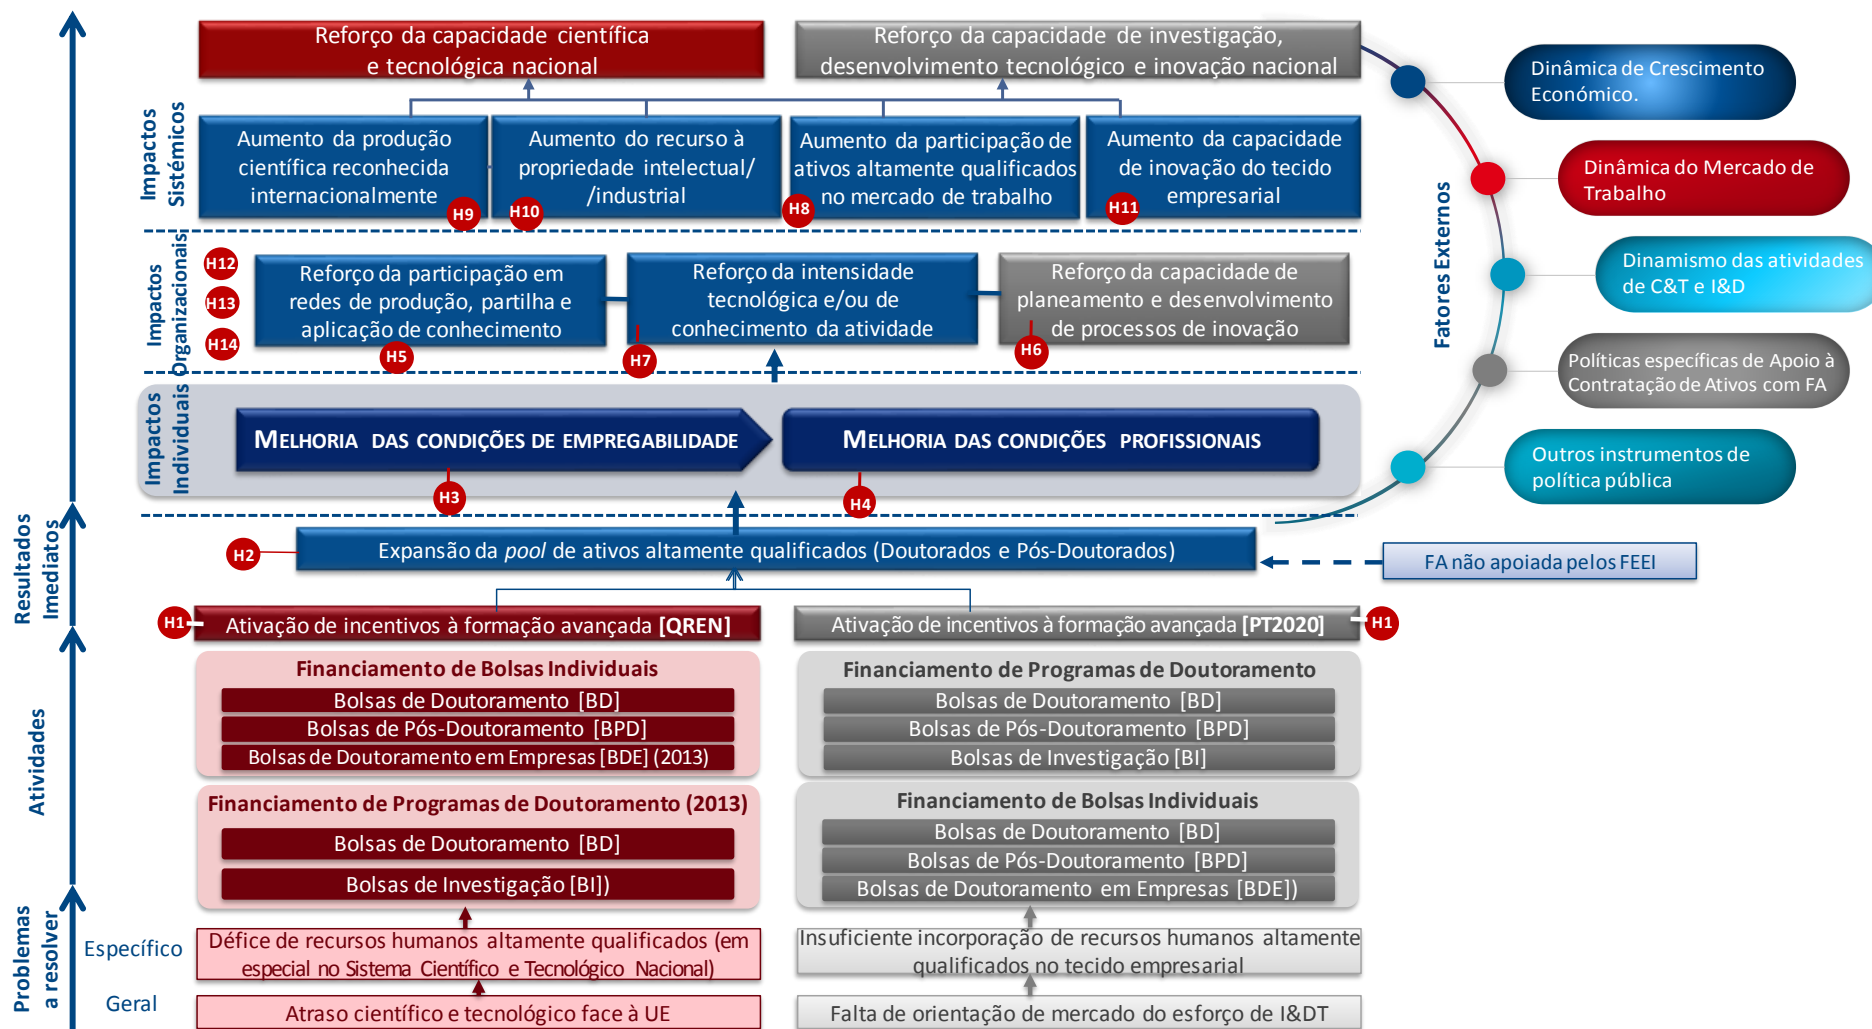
Reforço da capacidade científica e tecnológica nacional

Reforço da capacidade de investigação, desenvolvimento tecnológico e inovação nacional

Impactos Sistémicos

Aumento da produção científica reconhecida internacionalmente H9

Aumento do recurso à propriedade intelectual/ /industrial H10

Aumento da participação de ativos altamente qualificados no mercado de trabalho H8

Aumento da capacidade de inovação do tecido empresarial H11

Impactos Organizacionais

H12
H13
H14

Reforço da participação em redes de produção, partilha e aplicação de conhecimento H5

Reforço da intensidade tecnológica e/ou de conhecimento da atividade H7

Reforço da capacidade de planeamento e desenvolvimento de processos de inovação H6

Impactos Individuais

MELHORIA DAS CONDIÇÕES DE EMPREGABILIDADE H3

MELHORIA DAS CONDIÇÕES PROFISSIONAIS H4

Fatores Externos

Dinâmica de Crescimento Económico.

Dinâmica do Mercado de Trabalho

Dinamismo das atividades de C&T e I&D

Políticas específicas de Apoio à Contratação de Ativos com FA

Outros instrumentos de política pública

Resultados Imediatos

H2 Expansão da *pool* de ativos altamente qualificados (Doutorados e Pós-Doutorados)

FA não apoiada pelos FEEI

H1 Ativação de incentivos à formação avançada **[QREN]**

Ativação de incentivos à formação avançada **[PT2020]** H1

Atividades

Financiamento de Bolsas Individuais
Bolsas de Doutoramento [BD]
Bolsas de Pós-Doutoramento [BPD]
Bolsas de Doutoramento em Empresas [BDE] (2013)

Financiamento de Programas de Doutoramento
Bolsas de Doutoramento [BD]
Bolsas de Pós-Doutoramento [BPD]
Bolsas de Investigação [BI]

Financiamento de Programas de Doutoramento (2013)
Bolsas de Doutoramento [BD]
Bolsas de Investigação [BI])

Financiamento de Bolsas Individuais
Bolsas de Doutoramento [BD]
Bolsas de Pós-Doutoramento [BPD]
Bolsas de Doutoramento em Empresas [BDE])

Problemas a resolver

Específico

Défice de recursos humanos altamente qualificados (em especial no Sistema Científico e Tecnológico Nacional)

Insuficiente incorporação de recursos humanos altamente qualificados no tecido empresarial

Geral

Atraso científico e tecnológico face à UE

Falta de orientação de mercado do esforço de I&DT